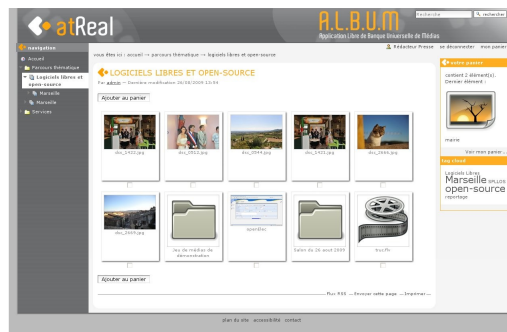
atReal

A.L.B.U.M
Application Libre de Banque Universelle de Médias

Recherche
rechercher

Rédacteur Presse se déconnecter mon panier

navigation
Accueil
Parcours thématique
Logiciels libres et open-source
Marseille
Marseille
Services

vous êtes ici : accueil → parcours thématique → logiciels libres et open-source

LOGICIELS LIBRES ET OPEN-SOURCE

Par admin — Dernière modification 26/08/2009 13:04

Ajouter au panier

dsc_1432.jpg
dsc_0513.jpg
dsc_0944.jpg
dsc_1435.jpg
dsc_3946.jpg

dsc_2005.jpg
Jeu de médias de démonstration
OpenElec
Salon du 26 aout 2009
Xos.flv

Ajouter au panier

Flux RSS — Envoyer cette page — Imprimer

votre panier
contient 2 élément(s).
Dernier élément :
mairie
Voir mon panier...

tag cloud
Logiciels Libres
Marseille APLLOS
open-source
reportage

plan du site accessibilité contact